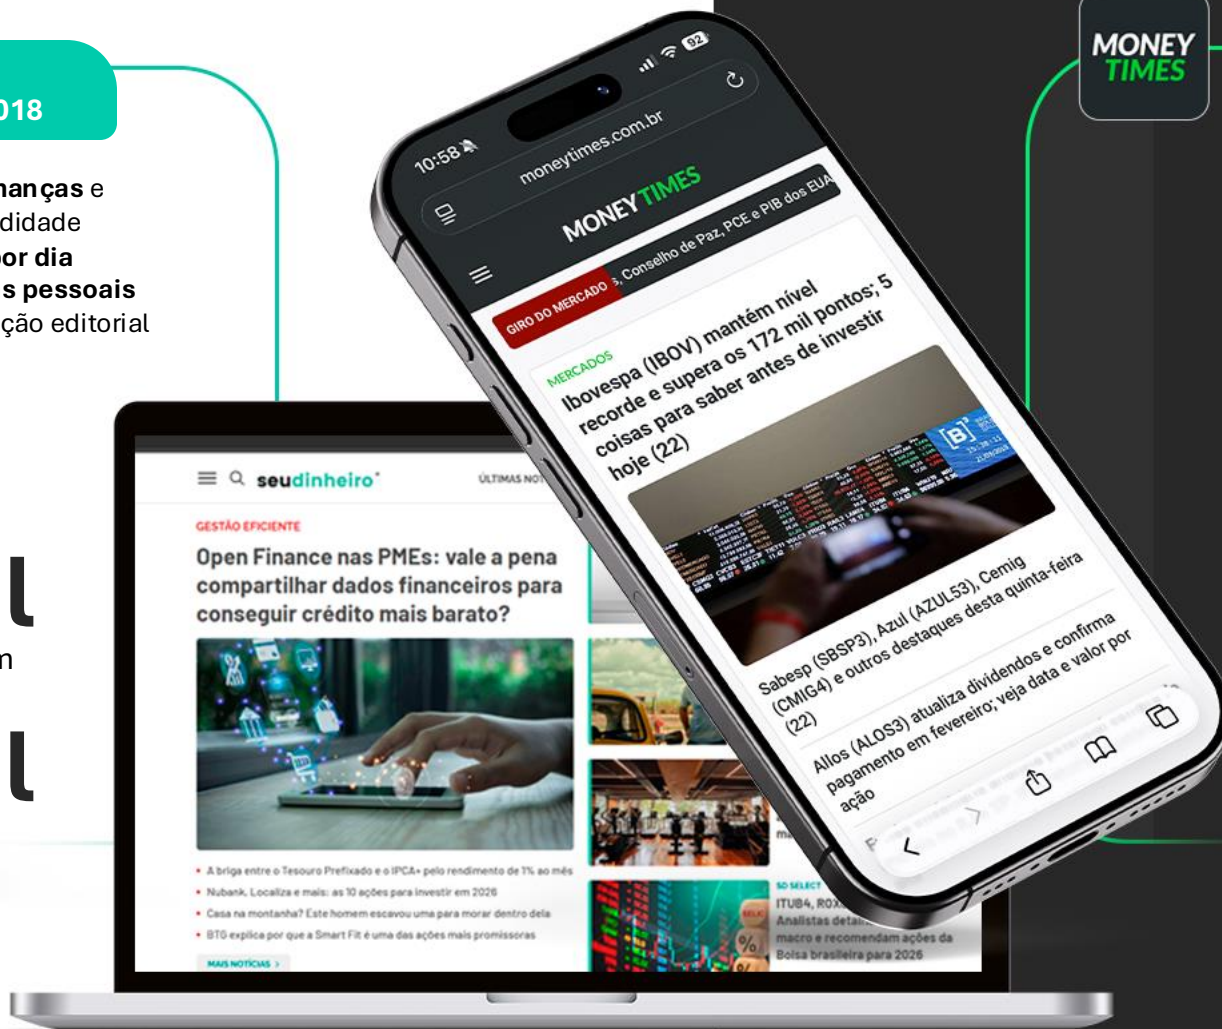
018

nanças e
didade
por dia
s pessoais
ção editorial

l
n
l

MONEY TIMES

10:58
moneytimes.com.br
MONEY TIMES
GIRO DO MERCADO s, Conselho de Paz, PCE e PIB dos EUA
MERCADOS
Ibovespa (IBOV) mantém nível recorde e supera os 172 mil pontos; 5 coisas para saber antes de investir hoje (22)
Sabesp (SBSP3), Azul (AZUL53), Cemig (CMIG4) e outros destaques desta quinta-feira (22)
Allos (ALOS3) atualiza dividendos e confirma pagamento em fevereiro; veja data e valor por ação

seudinheiro
ÚLTIMAS NOT
GESTÃO EFICIENTE
Open Finance nas PMEs: vale a pena compartilhar dados financeiros para conseguir crédito mais barato?
• A briga entre o Tesouro Prefixado e o IPCA+ pelo rendimento de 1% ao mês
• Nubank, Localiza e mais: as 10 ações para investir em 2026
• Casa na montanha? Este homem escavou uma para morar dentro dela
• BTG explica por que a Smart Fit é uma das ações mais promissoras
MAIS NOTÍCIAS
SD SELECT
ITUB4, ROX
Analistas detal
macro e recomendam ações da Bolsa brasileira para 2026